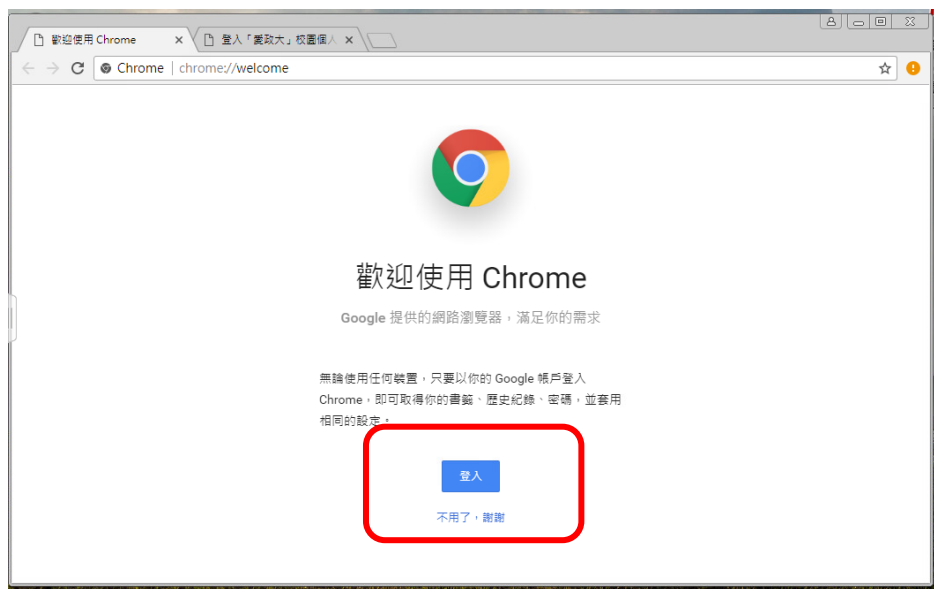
歡迎使用 Chrome ×
登入「愛政大」校園個人 ×

Chrome | chrome://welcome

歡迎使用 Chrome

Google 提供的網路瀏覽器，滿足你的需求

無論使用任何裝置，只要以你的 Google 帳戶登入 Chrome，即可取得你的書籤、歷史紀錄、密碼，並套用相同的設定。

登入

不用了，謝謝